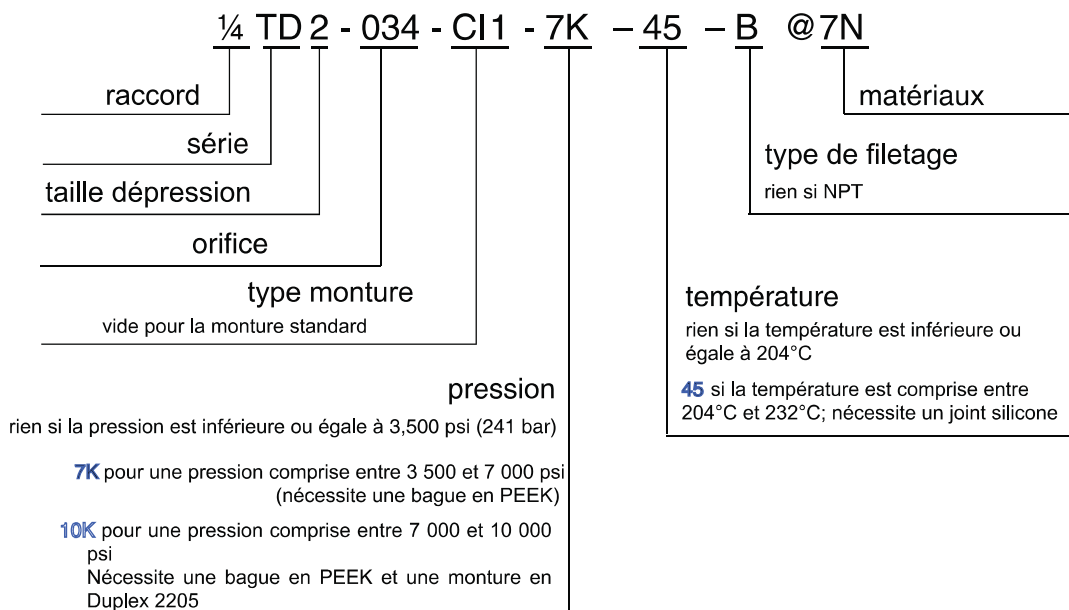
¼ TD 2 - 034 - CI1 - 7K – 45 – B @7N

raccord

série

taille dépression

orifice

type monture
vide pour la monture standard

pression
rien si la pression est inférieure ou égale à 3,500 psi (241 bar)

7K pour une pression comprise entre 3 500 et 7 000 psi (nécessite une bague en PEEK)

10K pour une pression comprise entre 7 000 et 10 000 psi
Nécessite une bague en PEEK et une monture en Duplex 2205

matériaux

type de filetage
rien si NPT

température
rien si la température est inférieure ou égale à 204°C

45 si la température est comprise entre 204°C et 232°C; nécessite un joint silicone